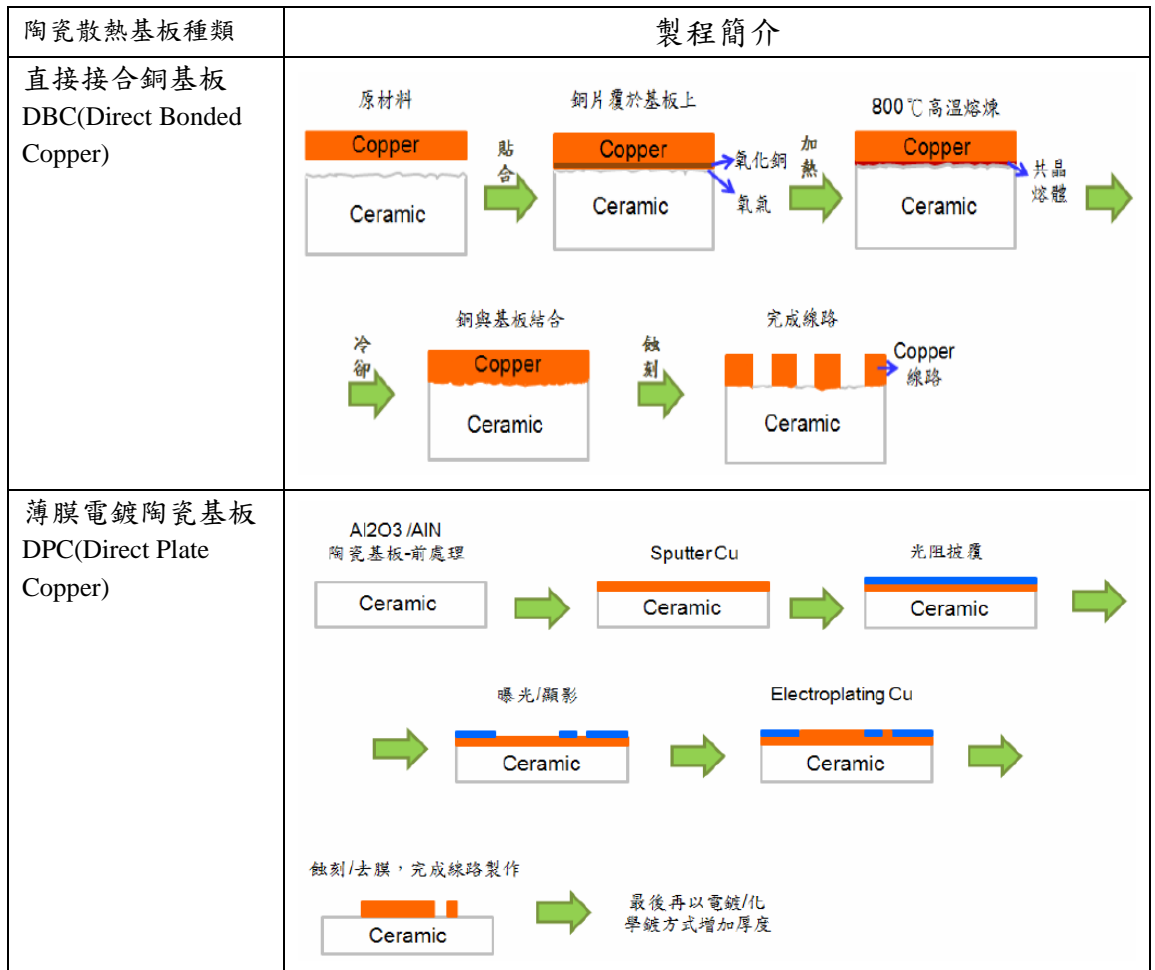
| 陶瓷散熱基板種類 | 製程簡介 |
|---|---|
| 直接接合銅基板 DBC(Direct Bonded Copper) | 原材料 Copper Ceramic 貼合 銅片覆於基板上 Copper Ceramic 氧化銅 氧氣 加熱 800℃高溫熔煉 Copper Ceramic 共晶熔體 冷卻 銅與基板結合 Copper Ceramic 蝕刻 完成線路 Ceramic Copper 線路 |
| 薄膜電鍍陶瓷基板 DPC(Direct Plate Copper) | Al2O3 /AlN 陶瓷基板-前處理 Ceramic Sputter Cu Ceramic 光阻披覆 Ceramic 曝光/顯影 Ceramic Electroplating Cu Ceramic 蝕刻/去膜，完成線路製作 Ceramic 最後再以電鍍/化學鍍方式增加厚度 |